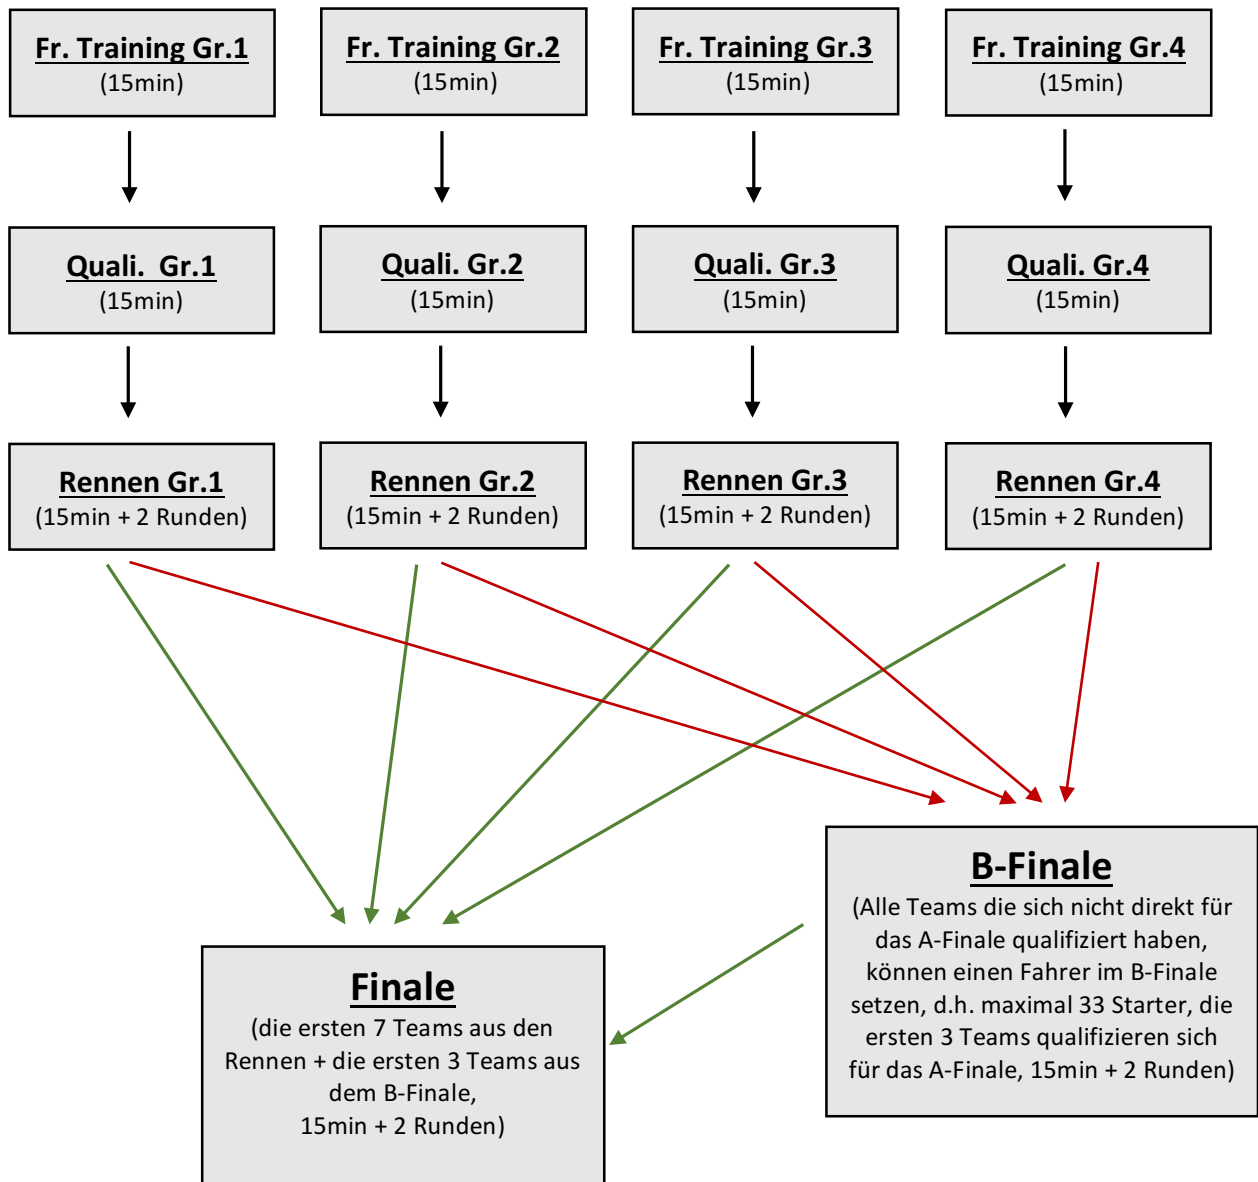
Fr. Training Gr.1
(15min)

Fr. Training Gr.2
(15min)

Fr. Training Gr.3
(15min)

Fr. Training Gr.4
(15min)

Quali. Gr.1
(15min)

Quali. Gr.2
(15min)

Quali. Gr.3
(15min)

Quali. Gr.4
(15min)

Rennen Gr.1
(15min + 2 Runden)

Rennen Gr.2
(15min + 2 Runden)

Rennen Gr.3
(15min + 2 Runden)

Rennen Gr.4
(15min + 2 Runden)

B-Finale
(Alle Teams die sich nicht direkt für das A-Finale qualifiziert haben, können einen Fahrer im B-Finale setzen, d.h. maximal 33 Starter, die ersten 3 Teams qualifizieren sich für das A-Finale, 15min + 2 Runden)

Finale
(die ersten 7 Teams aus den Rennen + die ersten 3 Teams aus dem B-Finale,
15min + 2 Runden)